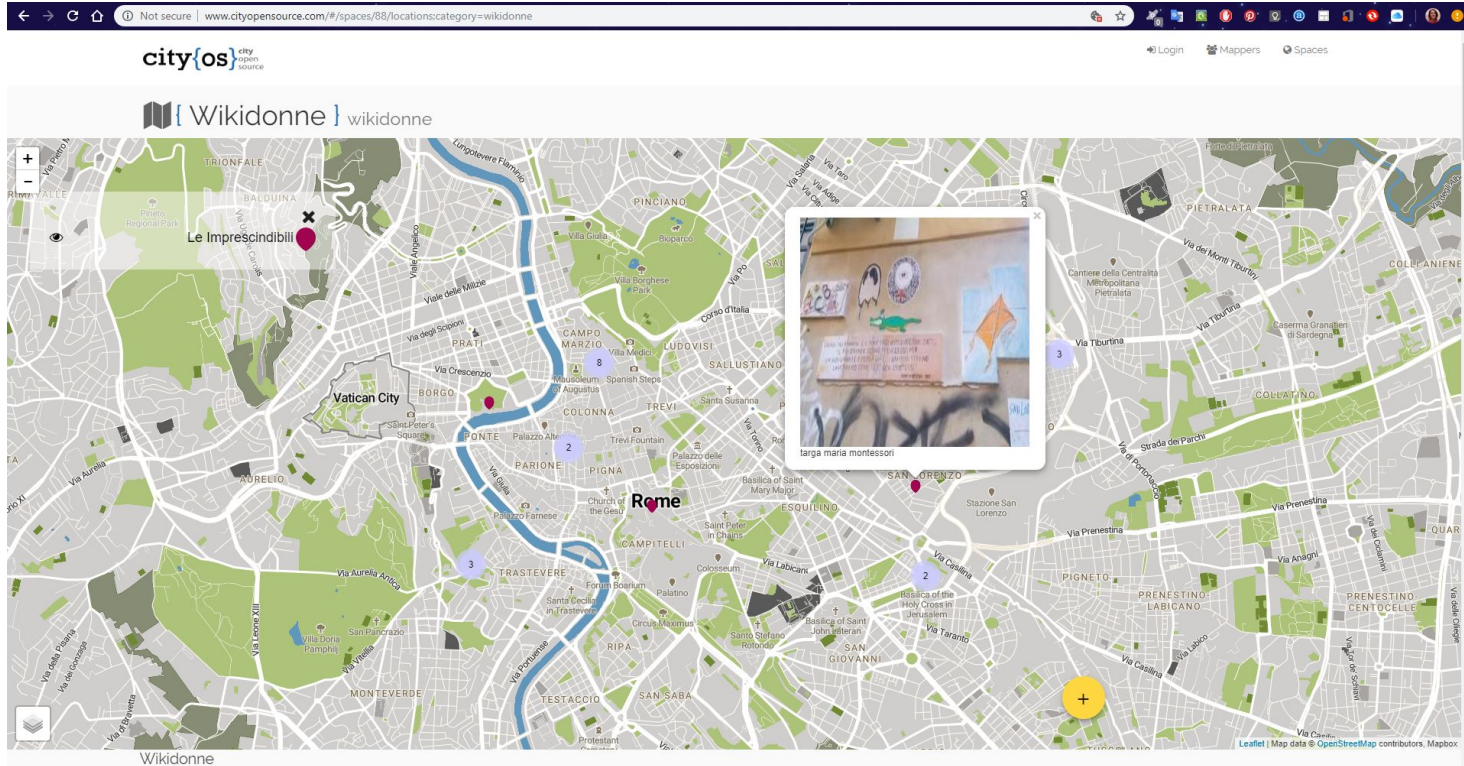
Not secure | www.cityopensource.com/#/spaces/88/locations:category=wikidonne

city{os} city open source

Login Mappers Spaces

{ Wikidonne } wikidonne

+
−

Le Imprescindibili

TRIONFALE
BALDUINA
Pineto Regional Park
Lungotevere Flaminio
PINCIANO
Villa Giulia
Bioparco
Villa Borghese Park
Viale Angelico
Viale delle Milizie
Viale degli Scipioni
PRATI
Via Crescenzio
BORGO
Vatican City
Saint Peter's Square
CAMPO MARZIO
Mausoleum of Augustus
Villa Medici
Spanish Steps
LUDOVISI
SALLUSTIANO
Corso d'Italia
Via Po
COLONNA
TREVI
Santa Susanna
PONTE
Palazzo Altemps
Trevi Fountain
PARIONE
PIGNA
Palazzo delle Esposizioni
Via Giulia
Palazzo Farnese
Church of the Gesù
Rome
CAMPITELLI
Basilica of Saint Mary Major
Saint Peter in Chains
ESQUILINO
AURELIO
Via Aurelia
TRASTEVERE
Via Aurelia Antica
Forum Boarium
Santa Cecilia in Trastevere
Colosseum
Palatino
Circus Maximus
Via Labicana
Santo Stefano Rotondo
Basilica of Saint John Lateran
Villa Doria Pamphili
San Pancrazio
Via Leone XIII
Via Vitellia
MONTEVERDE
RIPA
SAN SABA
SAN GIOVANNI
TESTACCIO
Via Portuense
Protestant Cemetery
Via della Pisana
Via dei Gonzaga
Via di Bravetta
SAN LORENZO
Stazione San Lorenzo
Via Tiburtina
PIETRALATA
Via dei Monti Tiburtini
Cantiere della Centralità Metropolitana Pietralata
Caserma Granatieri di Sardegna
COLLATINO
Strada dei Parchi
Via di Portonaccio
Via Prenestina
Via Casilina
Basilica of the Holy Cross in Jerusalem
Via Taranto
PIGNETO
PRENESTINO-LABICANO
PRENESTINO CENTOCELLE
Via Anagni
Via dei Gordiani
Via Labico
COLLI ANIENE
Via delle Ciliegie
8
2
3
3
2

targa maria montessori

Leaflet | Map data © OpenStreetMap contributors, Mapbox

Wikidonne